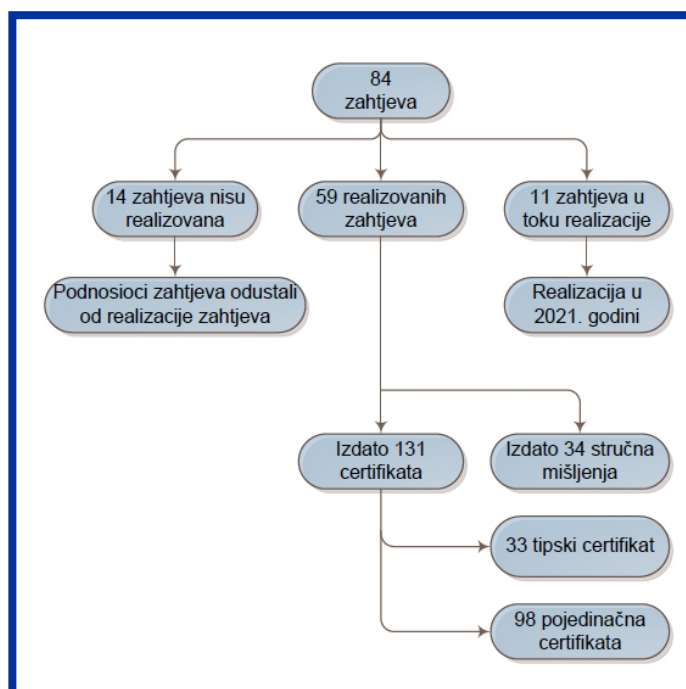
84 zahtjeva

14 zahtjeva nisu realizovana

59 realizovanih zahtjeva

11 zahtjeva u toku realizacije

Podnosioci zahtjeva odustali od realizacije zahtjeva

Realizacija u 2021. godini

Izdato 131 certifikata

Izdato 34 stručna mišljenja

33 tipski certifikat

98 pojedinačna certifikata